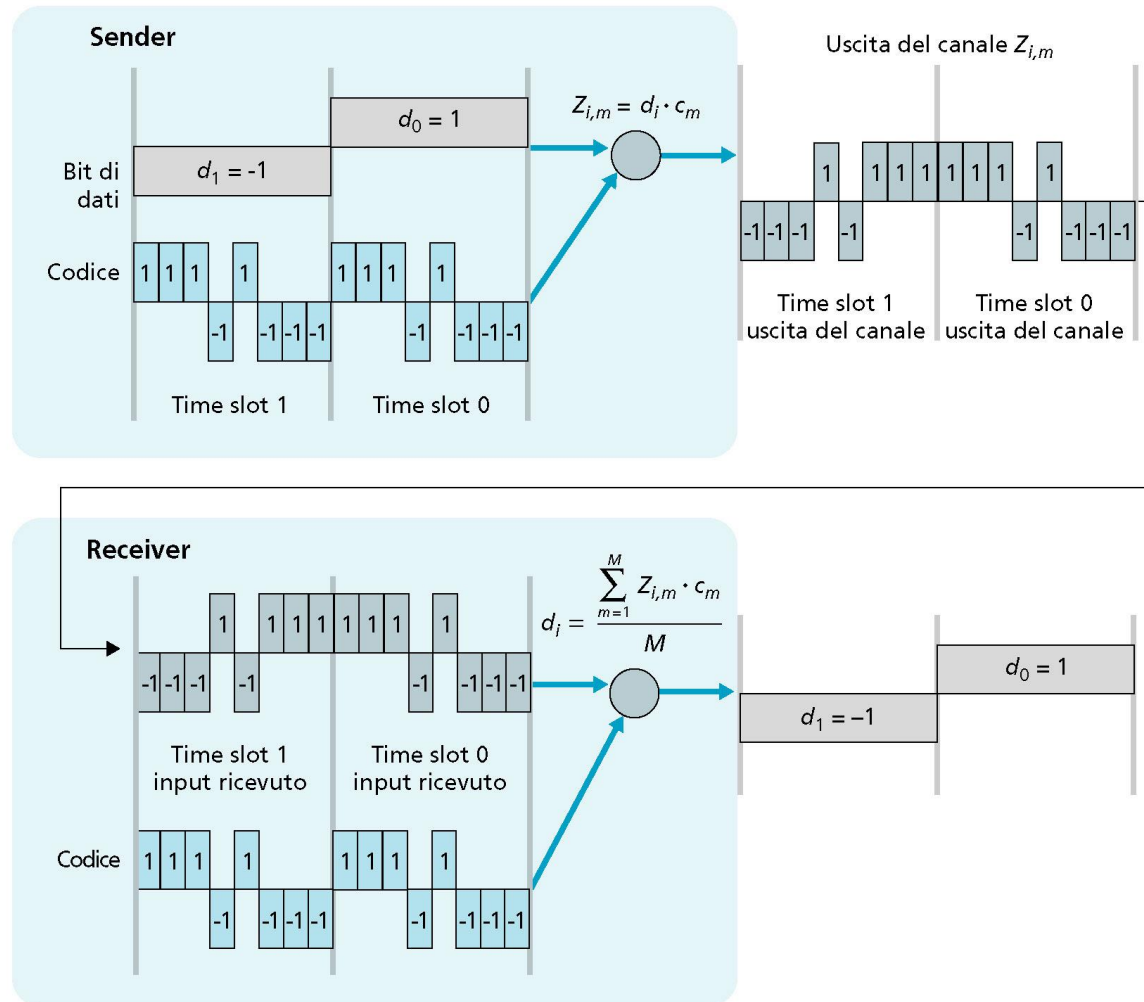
Sender

Uscita del canale $Z_{i,m}$

$d_0 = 1$

$Z_{i,m} = d_i \cdot c_m$

Bit di dati

$d_1 = -1$

Codice

1 1 1 -1 1 -1 -1 -1 1 1 1 -1 1 -1 -1 -1

Time slot 1

Time slot 0

-1 -1 -1 1 -1 1 1 1 1 1 1 -1 1 -1 -1 -1

Time slot 1 uscita del canale

Time slot 0 uscita del canale

Receiver

-1 -1 -1 1 -1 1 1 1 1 1 1 -1 1 -1 -1 -1

$d_i = \frac{\sum_{m=1}^{M} Z_{i,m} \cdot c_m}{M}$

$d_0 = 1$

$d_1 = -1$

Time slot 1 input ricevuto

Time slot 0 input ricevuto

Codice

1 1 1 -1 1 -1 -1 -1 1 1 1 -1 1 -1 -1 -1